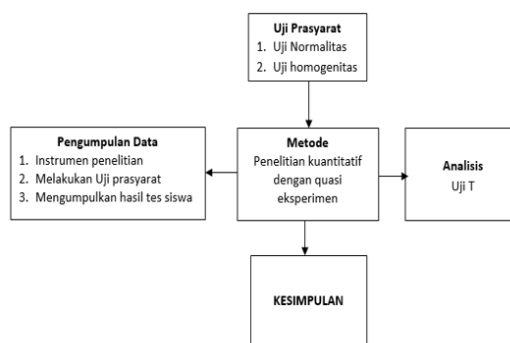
Uji Prasyarat
1. Uji Normalitas
2. Uji homogenitas

Pengumpulan Data
1. Instrumen penelitian
2. Melakukan Uji prasyarat
3. Mengumpulkan hasil tes siswa

Metode
Penelitian kuantitatif dengan quasi eksperimen

Analisis
Uji T

KESIMPULAN